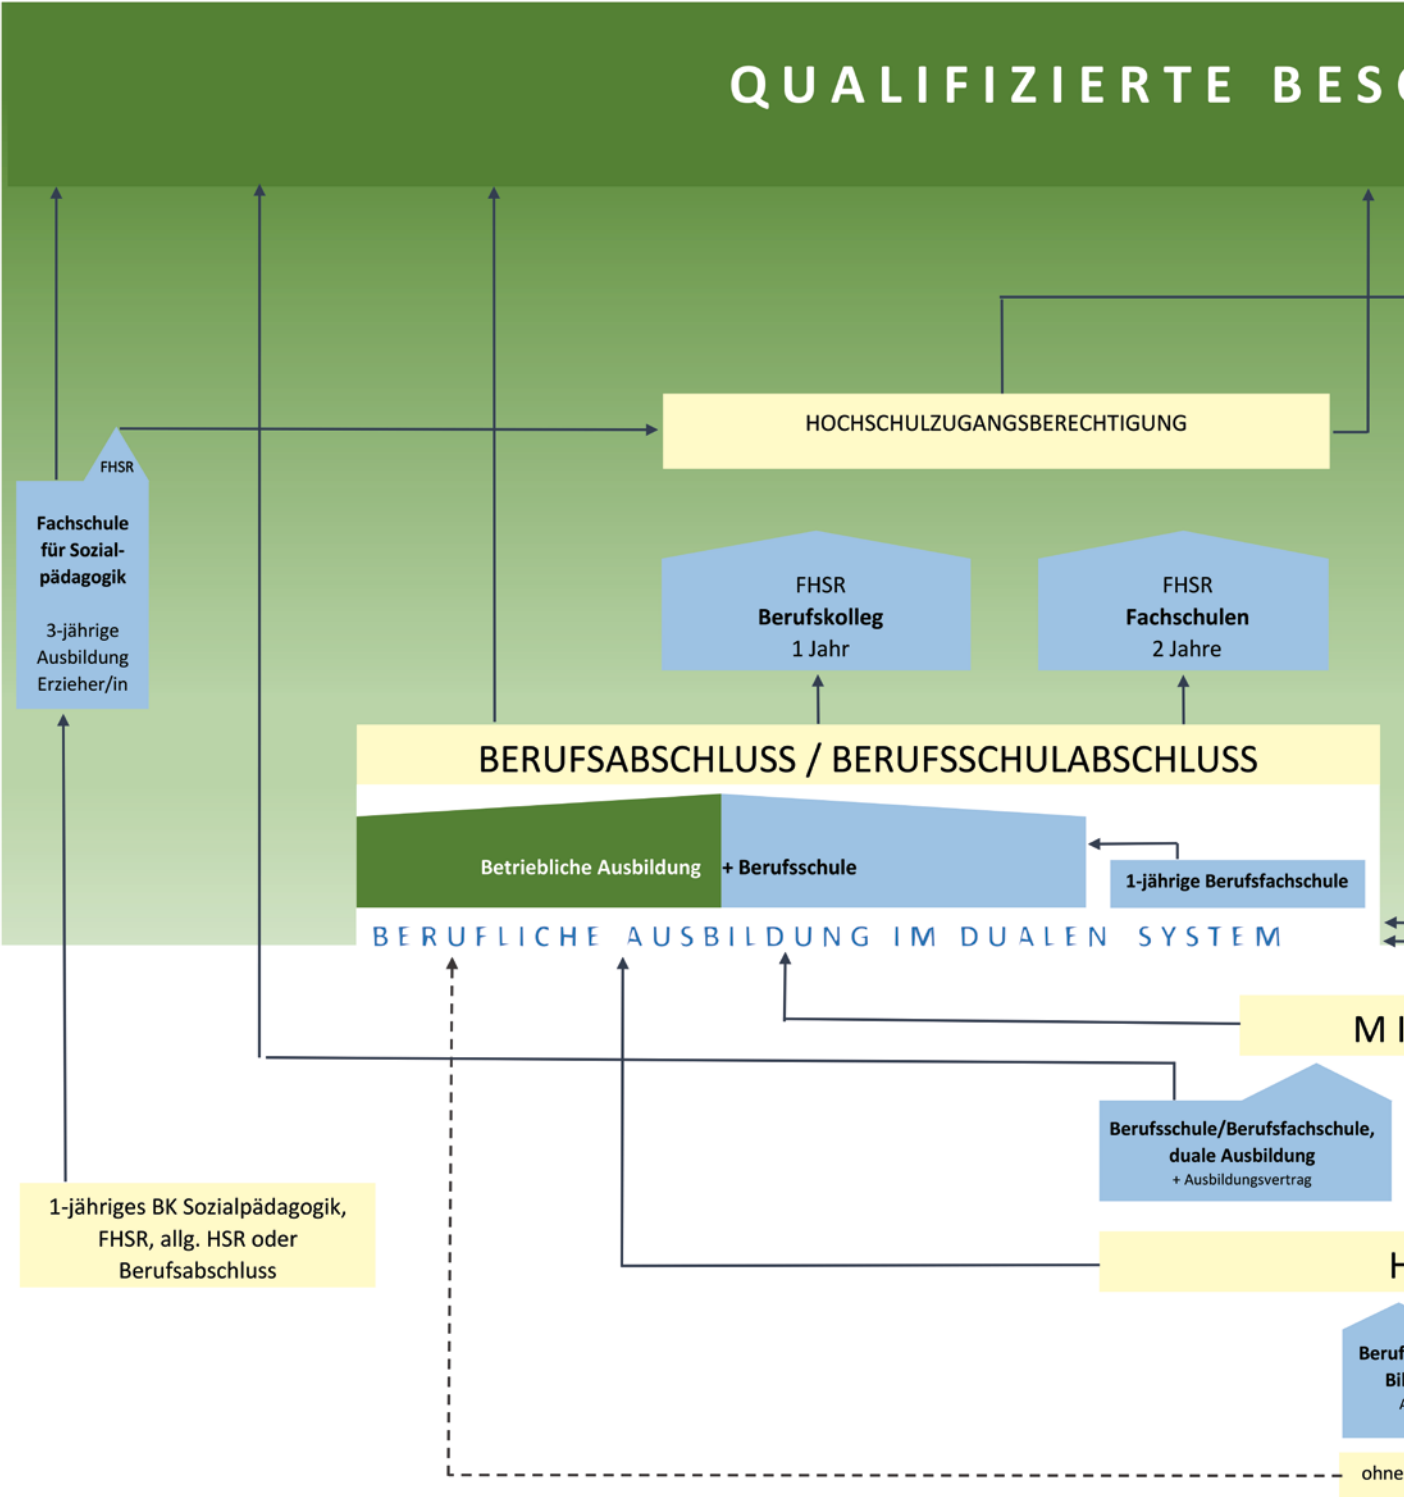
QUALIFIZIERTE BES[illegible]

HOCHSCHULZUGANGSBERECHTIGUNG

FHSR

Fachschule für Sozialpädagogik

3-jährige Ausbildung Erzieher/in

FHSR
Berufskolleg
1 Jahr

FHSR
Fachschulen
2 Jahre

BERUFSABSCHLUSS / BERUFSSCHULABSCHLUSS

Betriebliche Ausbildung + Berufsschule

1-jährige Berufsfachschule

BERUFLICHE AUSBILDUNG IM DUALEN SYSTEM

M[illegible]

Berufsschule/Berufsfachschule, duale Ausbildung
+ Ausbildungsvertrag

1-jähriges BK Sozialpädagogik, FHSR, allg. HSR oder Berufsabschluss

H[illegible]

Beruf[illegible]
Bi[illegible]

ohne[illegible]